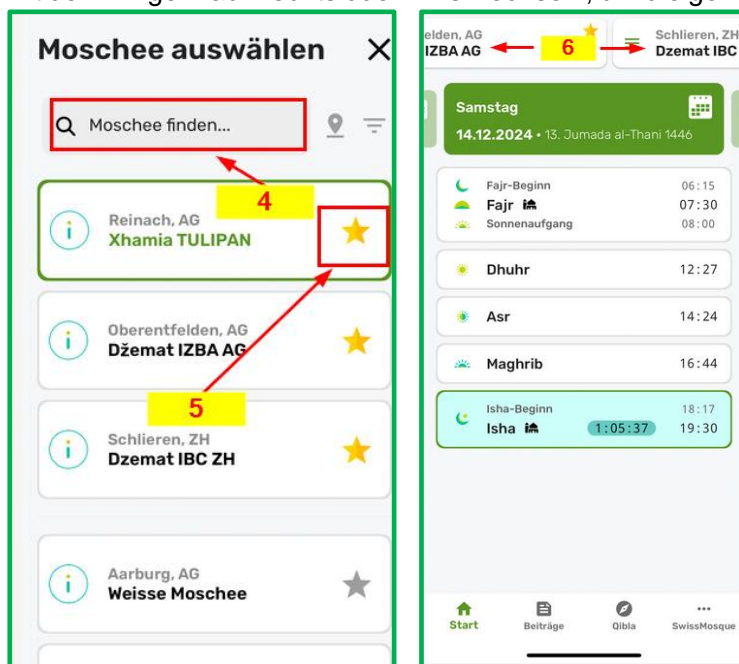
Moschee auswählen

Moschee finden...

4

Reinach, AG
Xhamia TULIPAN

Oberentfelden, AG
Džemat IZBA AG

5

Schlieren, ZH
Dzemat IBC ZH

Aarburg, AG
Weisse Moschee

elden, AG
IZBA AG

6

Schlieren, ZH
Dzemat IBC

Samstag
14.12.2024 • 13. Jumada al-Thani 1446

Fajr-Beginn 06:15
Fajr 07:30
Sonnenaufgang 08:00

Dhuhr 12:27

Asr 14:24

Maghrib 16:44

Isha-Beginn 18:17
Isha 1:05:37 19:30

Start
Beiträge
Qibla
SwissMosque